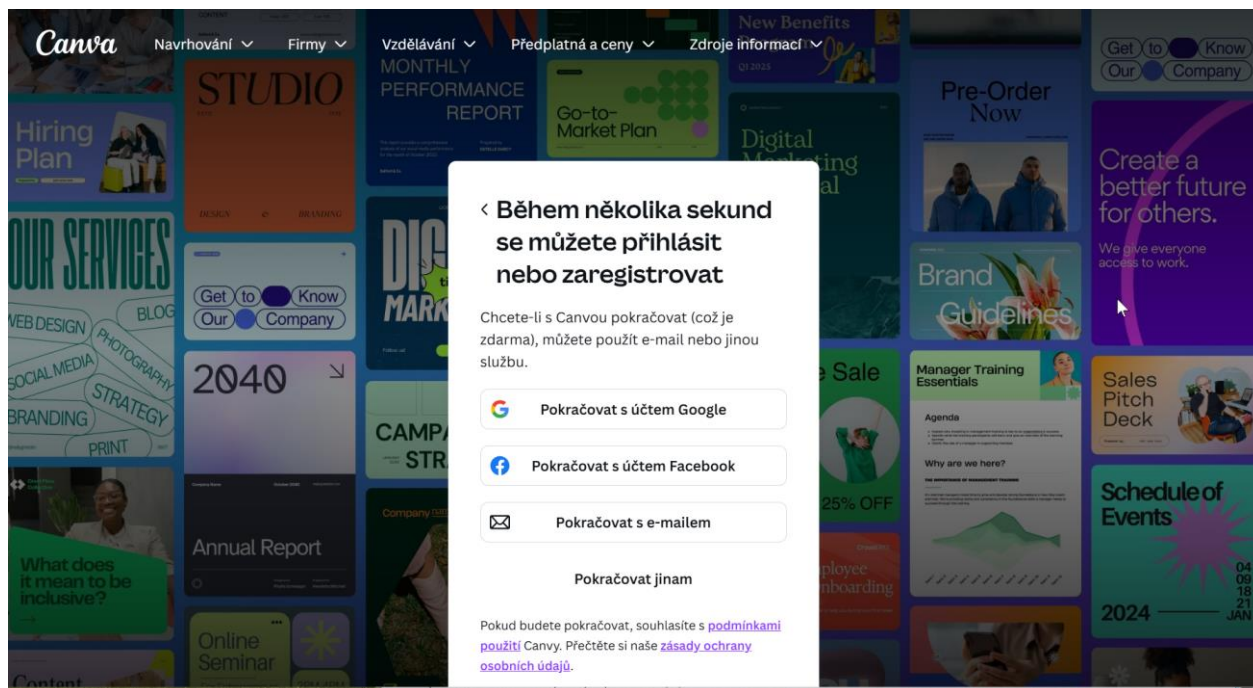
Canva Navrhování ⌄ Firmy ⌄ Vzdělávání ⌄ Předplatná a ceny ⌄ Zdroje informací ⌄

STUDIO

Hiring Plan

OUR SERVICES

WEB DESIGN BLOG PHOTOGRAPHY SOCIAL MEDIA STRATEGY BRANDING PRINT

Get to Know Our Company

2040

Annual Report

What does it mean to be inclusive?

Online Seminar

Content

MONTHLY PERFORMANCE REPORT

Go-to-Market Plan

New Benefits

Digital Marketing

CAMP STR

Pre-Order Now

Get to Know Our Company

Create a better future for others.

We give everyone access to work.

Brand Guidelines

Sale

25% OFF

Manager Training Essentials

Agenda

Why are we here?

Sales Pitch Deck

Schedule of Events

2024 JAN

‹ Během několika sekund se můžete přihlásit nebo zaregistrovat

Chcete-li s Canvou pokračovat (což je zdarma), můžete použít e-mail nebo jinou službu.

Pokračovat s účtem Google

Pokračovat s účtem Facebook

Pokračovat s e-mailem

Pokračovat jinam

Pokud budete pokračovat, souhlasíte s podmínkami použití Canvy. Přečtěte si naše zásady ochrany osobních údajů.